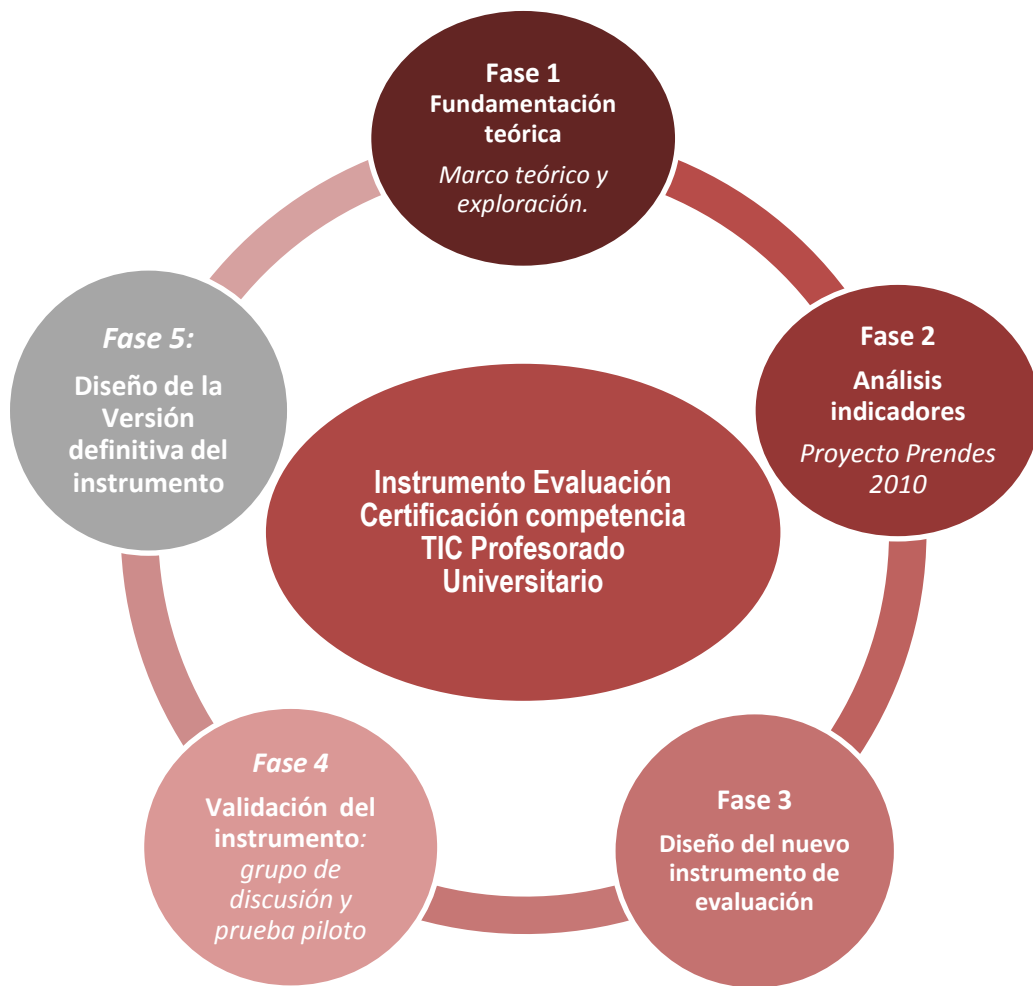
Fase 1
Fundamentación teórica
Marco teórico y exploración.

Fase 2
Análisis indicadores
Proyecto Prendes 2010

Fase 3
Diseño del nuevo instrumento de evaluación

Fase 4
Validación del instrumento: grupo de discusión y prueba piloto

Fase 5:
Diseño de la Versión definitiva del instrumento

Instrumento Evaluación Certificación competencia TIC Profesorado Universitario